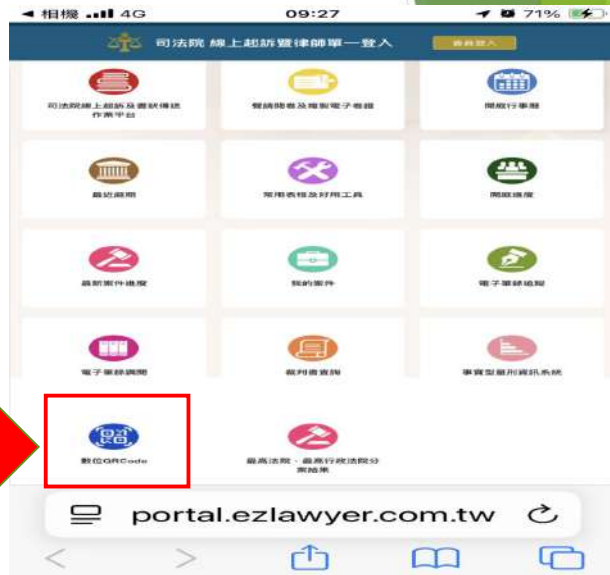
◀ 相機 4G 09:27 71%

司法院 線上起訴暨律師單一登入 會員登入

司法院線上起訴及書狀傳送作業平台

聲請閱卷及複製電子卷證

開庭行事曆

最近庭期

常用表格及好用工具

開庭進度

最新案件進度

我的案件

電子筆錄追蹤

電子筆錄調閱

裁判書查詢

專案型量刑資訊系統

數位QRCode

最高法院、最高行政法院分案結果

portal.ezlawyer.com.tw